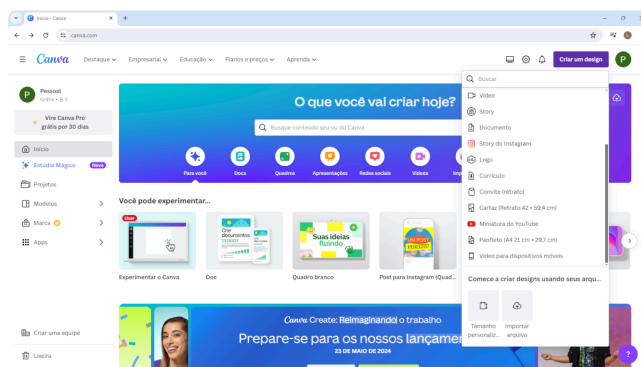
Início - Canva
canva.com

Canva Destaque Empresarial Educação Planos e preços Aprenda

Criar um design P

Pessoal
Grátis • 1

Vire Canva Pro grátis por 30 dias

Início
Estúdio Mágico New
Projetos
Modelos
Marca
Apps

Criar uma equipe
Lixeira

O que você vai criar hoje?

Busque conteúdo seu ou do Canva

Para você Docs Quadros Apresentações Redes sociais Vídeos Imp

Você pode experimentar...

Usar
Experimentar o Canva

Crie documentos visuais
Doc

Suas ideias fluindo
Quadro branco

Post para Instagram (Quad...

Canva Create: Reimaginando o trabalho
Prepare-se para os nossos lançam
23 DE MAIO DE 2024

Buscar
Vídeo
Story
Documento
Story do Instagram
Logo
Currículo
Convite (retrato)
Cartaz (Retrato 42 × 59,4 cm)
Miniatura do YouTube
Panfleto (A4 21 cm × 29,7 cm)
Vídeo para dispositivos móveis

Comece a criar designs usando seus arqu...

Tamanho personaliz...
Importar arquivo